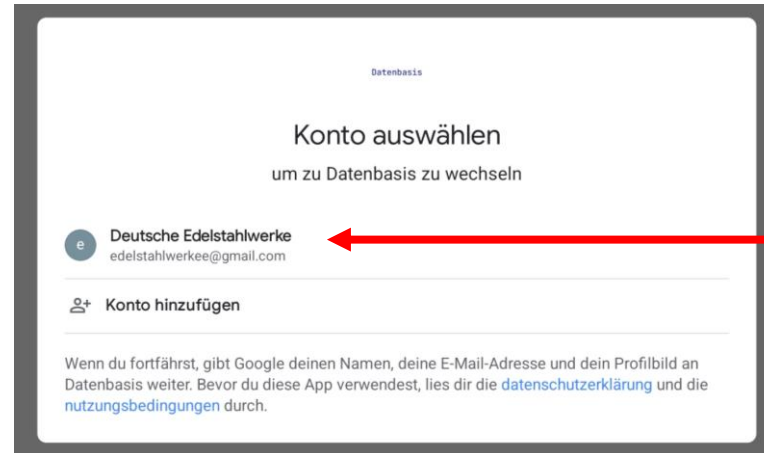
Datenbasis

Konto auswählen

um zu Datenbasis zu wechseln

e Deutsche Edelstahlwerke
edelstahlwerkee@gmail.com

Konto hinzufügen

Wenn du fortfährst, gibt Google deinen Namen, deine E-Mail-Adresse und dein Profilbild an Datenbasis weiter. Bevor du diese App verwendest, lies dir die datenschutzerklärung und die nutzungsbedingungen durch.